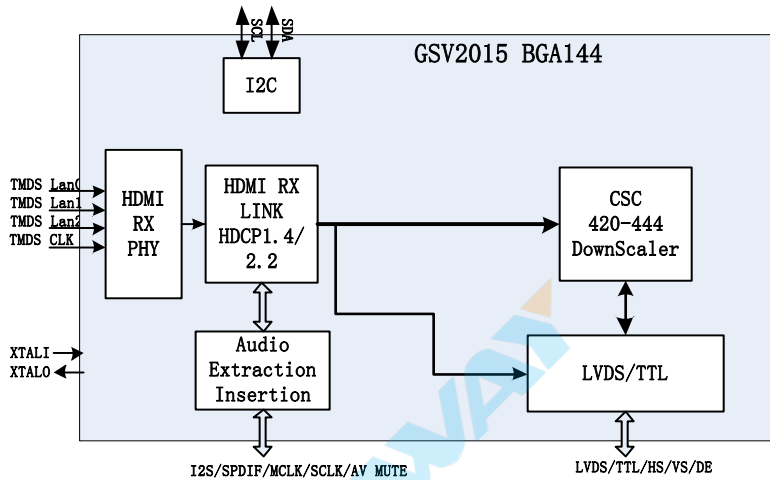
SCL
SDA
GSV2015 BGA144
I2C
TMDS Lan0
TMDS Lan1
TMDS Lan2
TMDS CLK
HDMI RX PHY
HDMI RX LINK HDCP1.4/ 2.2
CSC 420-444 DownScaler
XTALI
XTALO
Audio Extraction Insertion
LVDS/TTL
I2S/SPDIF/MCLK/SCLK/AV MUTE
LVDS/TTL/HS/VS/DE